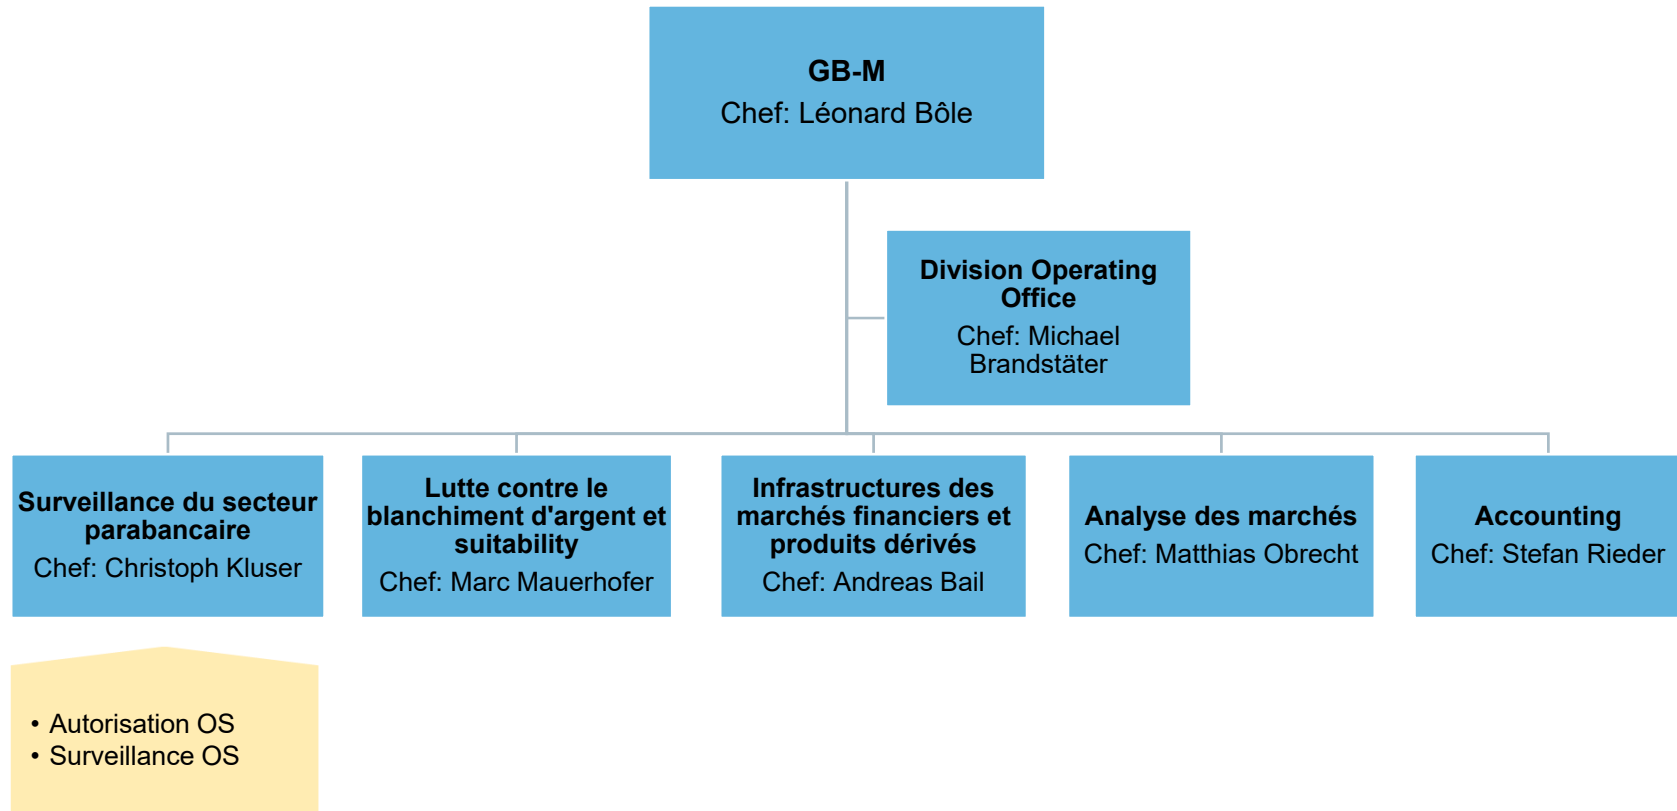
GB-M
Chef: Léonard Bôle

Division Operating Office
Chef: Michael Brandstäter

Surveillance du secteur parabancaire
Chef: Christoph Kluser

Lutte contre le blanchiment d'argent et suitability
Chef: Marc Mauerhofer

Infrastructures des marchés financiers et produits dérivés
Chef: Andreas Bail

Analyse des marchés
Chef: Matthias Obrecht

Accounting
Chef: Stefan Rieder

• Autorisation OS
• Surveillance OS